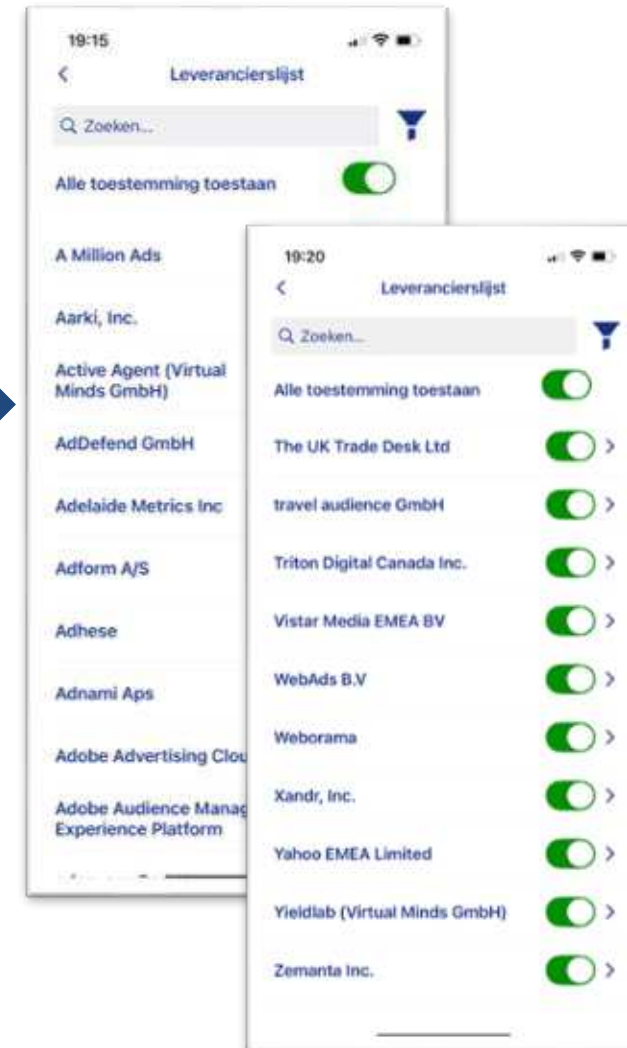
19:15

<

Leverancierslijst

Q Zoeken...

Alle toestemming toestaan

A Million Ads

Aarki, Inc.

Active Agent (Virtual Minds GmbH)

AdDefend GmbH

Adelaide Metrics Inc

Adform A/S

Adhese

Adnami Aps

Adobe Advertising Clou

Adobe Audience Manag Experience Platform

19:20

<

Leverancierslijst

Q Zoeken...

Alle toestemming toestaan

The UK Trade Desk Ltd >

travel audience GmbH >

Triton Digital Canada Inc. >

Vistar Media EMEA BV >

WebAds B.V >

Weborama >

Xandr, Inc. >

Yahoo EMEA Limited >

Yieldlab (Virtual Minds GmbH) >

Zemanta Inc. >